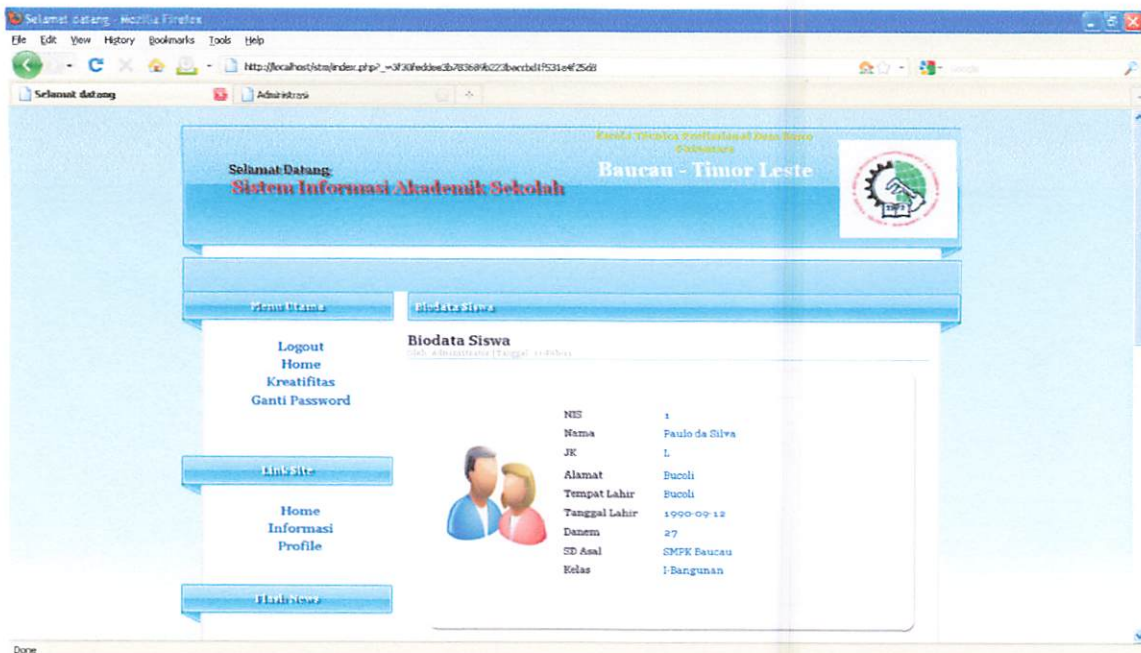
Selamat datang - Mozilla Firefox

File Edit View History Bookmarks Tools Help

http://localhost/sim/index.php?_=3f30feddee3b783b89b223baccbd1f531e4f25d8

Selamat datang

Administrasi

Selamat Datang
Sistem Informasi Akademik Sekolah

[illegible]

Baucau - Timor Leste

Menu Utama

Logout
Home
Kreatifitas
Ganti Password

Link Site

Home
Informasi
Profile

Hari News

Biodata Siswa

Biodata Siswa
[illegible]

| | |
|---|---|
| NIS | 1 |
| Nama | Paulo da Silva |
| JK | L |
| Alamat | Bucoli |
| Tempat Lahir | Bucoli |
| Tanggal Lahir | 1990-09-12 |
| Danem | 27 |
| SD Asal | SMPK Baucau |
| Kelas | I-Bangunan |

Done